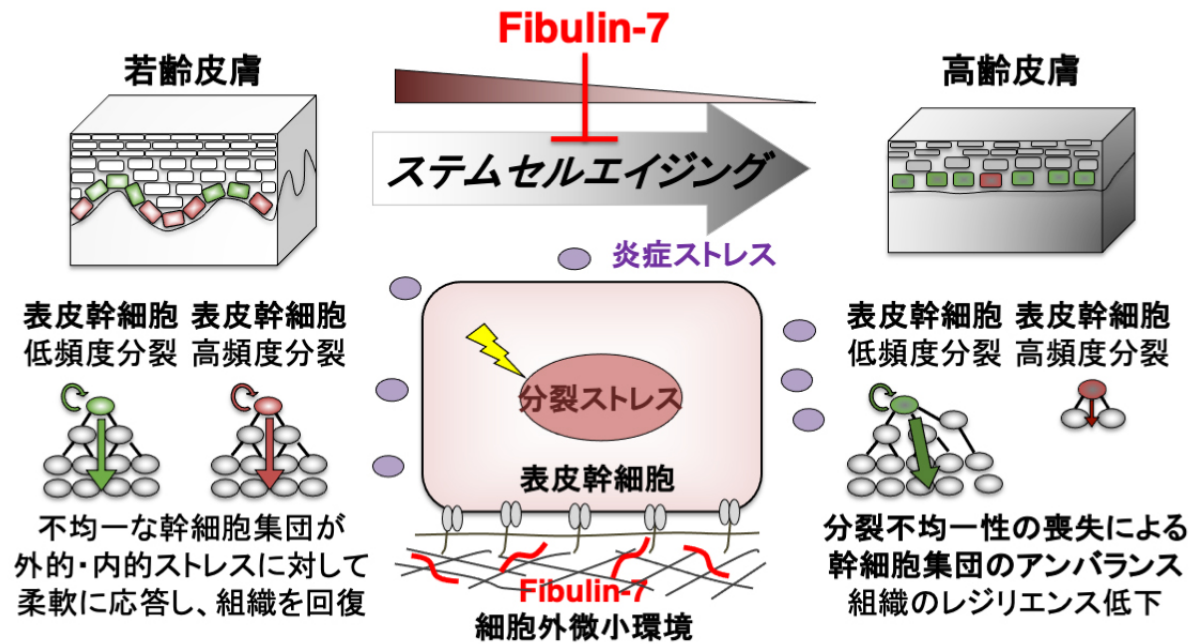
Fibulin-7

若齢皮膚

ステムセルエイジング

高齢皮膚

炎症ストレス

表皮幹細胞 低頻度分裂

表皮幹細胞 高頻度分裂

分裂ストレス

表皮幹細胞

表皮幹細胞 低頻度分裂

表皮幹細胞 高頻度分裂

不均一な幹細胞集団が外的・内的ストレスに対して柔軟に応答し、組織を回復

Fibulin-7
細胞外微小環境

分裂不均一性の喪失による幹細胞集団のアンバランス組織のレジリエンス低下